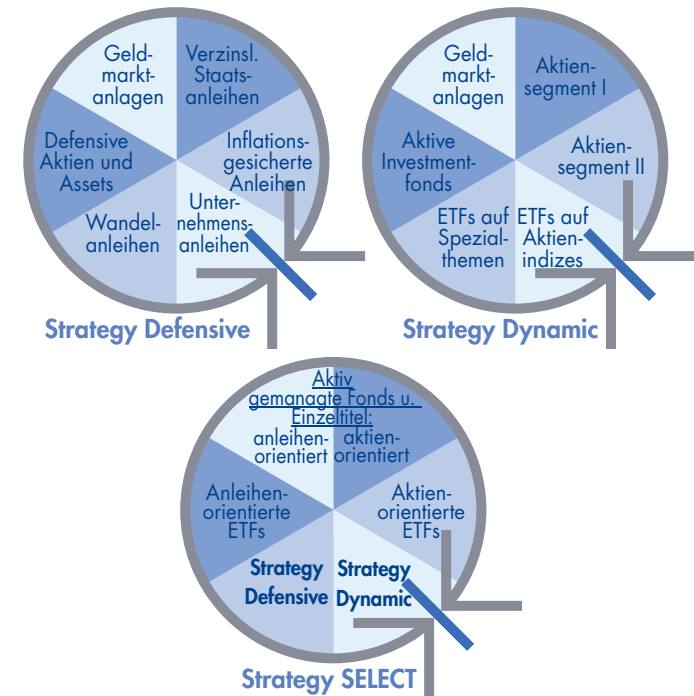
Geldmarktanlagen
Verzinsl. Staatsanleihen
Inflationsgesicherte Anleihen
Unternehmensanleihen
Wandelanleihen
Defensive Aktien und Assets

Strategy Defensive

Geldmarktanlagen
Aktiensegment I
Aktiensegment II
ETFs auf Aktienindizes
ETFs auf Spezialthemen
Aktive Investmentfonds

Strategy Dynamic

Aktiv gemanagte Fonds u. Einzeltitel:
anleihenorientiert
aktienorientiert
Aktienorientierte ETFs
Strategy Dynamic
Strategy Defensive
Anleihenorientierte ETFs

Strategy SELECT